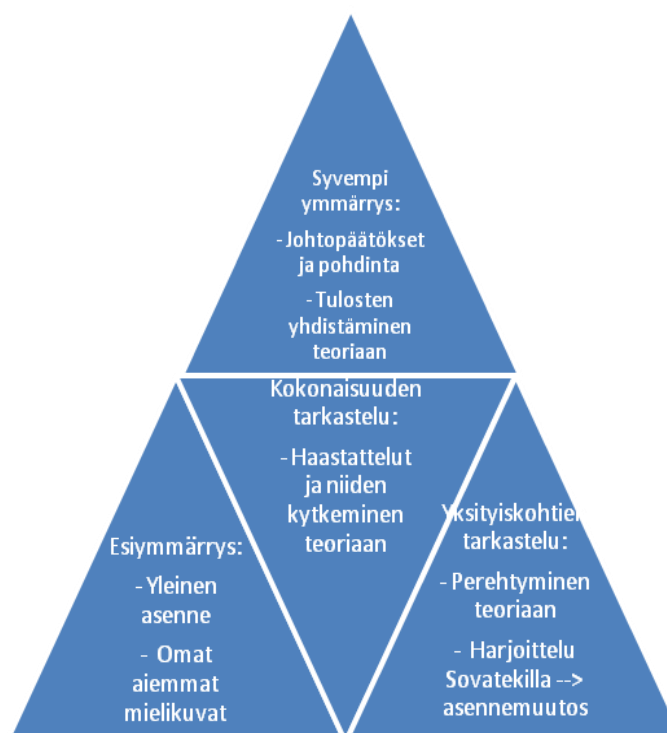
Syvempi ymmärrys:

- Johtopäätökset ja pohdinta

- Tulosten yhdistäminen teoriaan

Kokonaisuuden tarkastelu:

- Haastattelut ja niiden kytkeminen teoriaan

Esiymmärrys:

- Yleinen asenne

- Omat aiemmat mielikuvat

Yksityiskohtien tarkastelu:

- Perehtyminen teoriaan

- Harjoittelu Sovatekilla --> asennemuutos